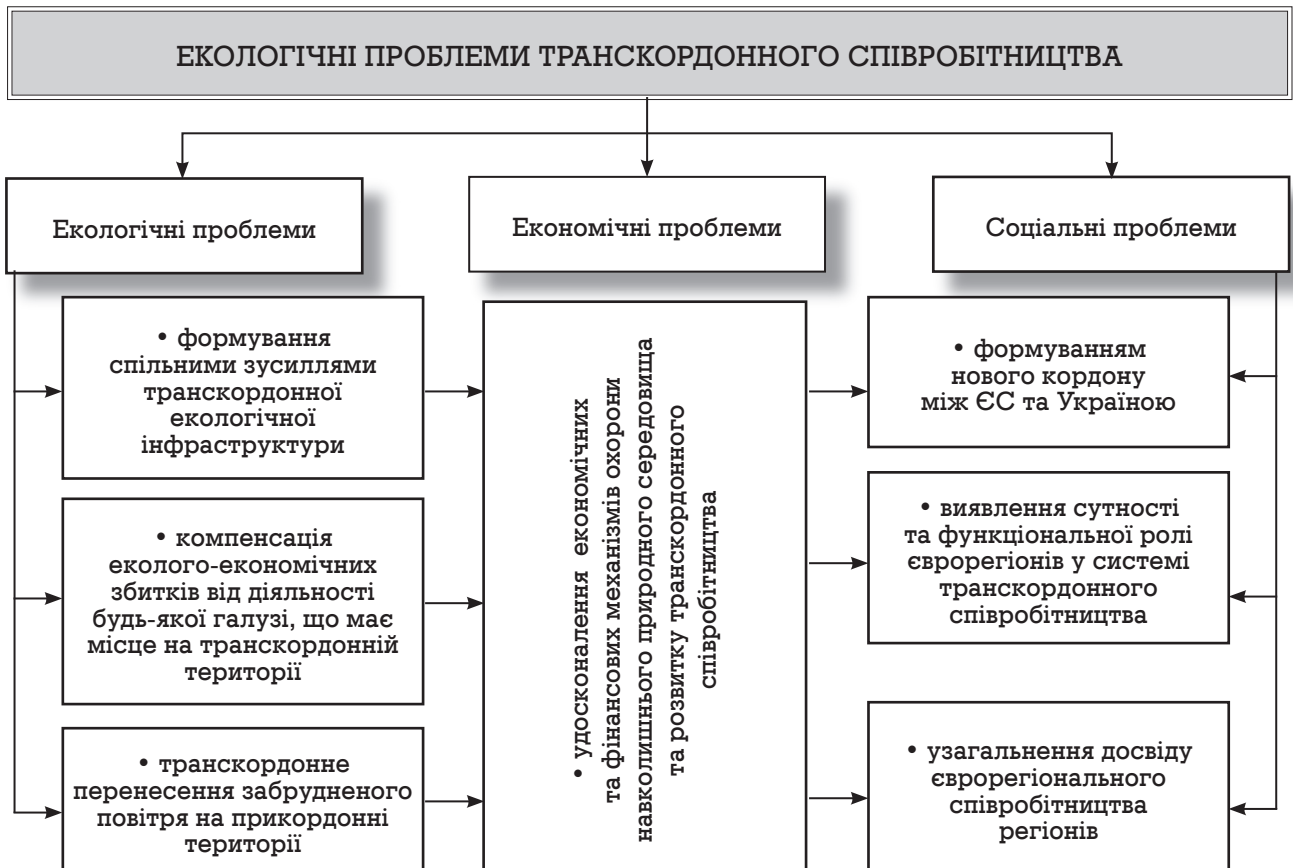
ЕКОЛОГІЧНІ ПРОБЛЕМИ ТРАНСКОРДОННОГО СПІВРОБІТНИЦТВА

Екологічні проблеми

Економічні проблеми

Соціальні проблеми

• формування спільними зусиллями транскордонної екологічної інфраструктури

• компенсація еколого-економічних збитків від діяльності будь-якої галузі, що має місце на транскордонній території

• транскордонне перенесення забрудненого повітря на прикордонні території

• удосконалення економічних та фінансових механізмів охорони навколишнього природного середовища та розвитку транскордонного співробітництва

• формуванням нового кордону між ЄС та Україною

• виявлення сутності та функціональної ролі єврорегіонів у системі транскордонного співробітництва

• узагальнення досвіду єврорегіонального співробітництва регіонів